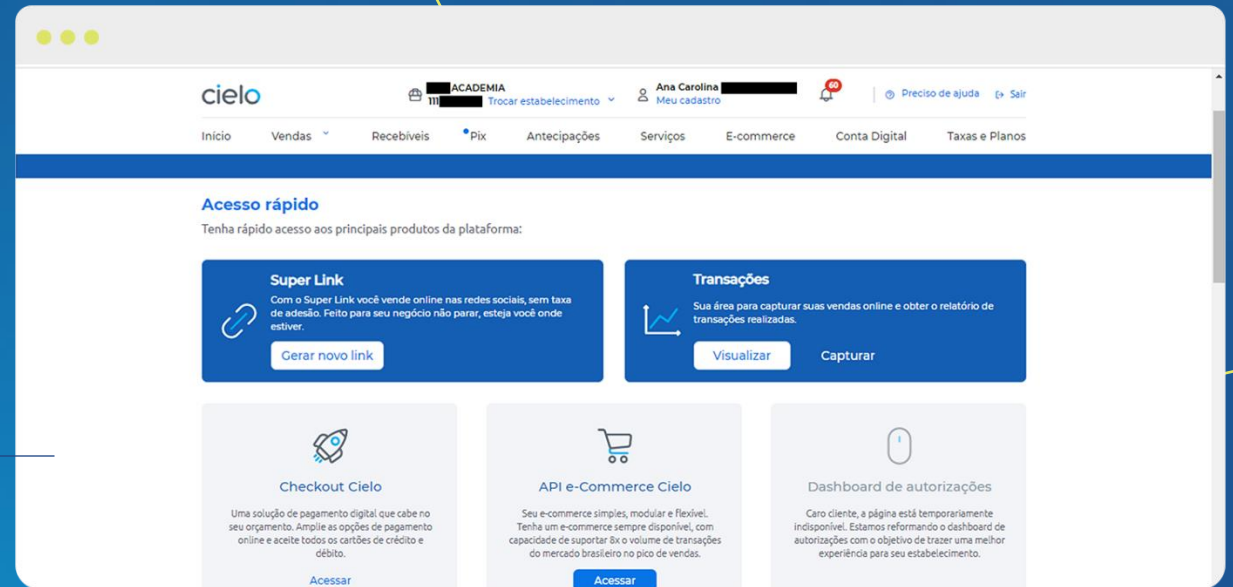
cielo

ACADEMIA
111 Trocar estabelecimento

Ana Carolina
Meu cadastro

60

Preciso de ajuda Sair

Início Vendas Recebíveis Pix Antecipações Serviços E-commerce Conta Digital Taxas e Planos

Acesso rápido

Tenha rápido acesso aos principais produtos da plataforma:

Super Link

Com o Super Link você vende online nas redes sociais, sem taxa de adesão. Feito para seu negócio não parar, esteja você onde estiver.

Gerar novo link

Transações

Sua área para capturar suas vendas online e obter o relatório de transações realizadas.

Visualizar Capturar

Checkout Cielo

Uma solução de pagamento digital que cabe no seu orçamento. Amplie as opções de pagamento online e aceite todos os cartões de crédito e débito.

Acessar

API e-Commerce Cielo

Seu e-commerce simples, modular e flexível. Tenha um e-commerce sempre disponível, com capacidade de suportar 8x o volume de transações do mercado brasileiro no pico de vendas.

Acessar

Dashboard de autorizações

Caro cliente, a página está temporariamente indisponível. Estamos reformando o dashboard de autorizações com o objetivo de trazer uma melhor experiência para seu estabelecimento.